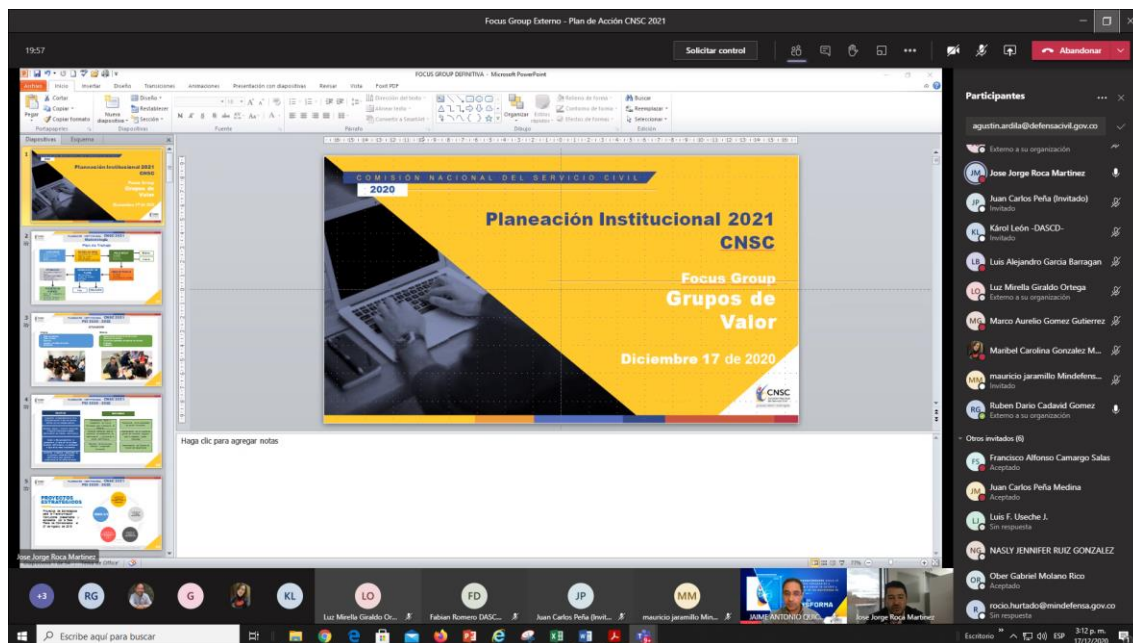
Focus Group Externo - Plan de Acción CNSC 2021

19:57

Solicitar control

Abandonar

FOCUS GROUP DEFINITIVA - Microsoft PowerPoint

Archivo Inicio Insertar Diseño Transiciones Animaciones Presentación con diapositivas Revisar Vista Foxit PDF

Cortar Copiar Copiar formato Pegar Portapapeles Nueva diapositiva Diseño Restablecer Sección Diapositivas Fuente Párrafo Dirección del texto Alinear texto Convertir a SmartArt Organizar Estilos rápidos Relleno de forma Contorno de forma Efectos de forma Dibujo Buscar Reemplazar Seleccionar Edición

Diapositivas Esquema

COMISIÓN NACIONAL DEL SERVICIO CIVIL

2020

Planeación Institucional 2021
CNSC

Focus Group
Grupos de Valor

Diciembre 17 de 2020

CNSC

Haga clic para agregar notas

Jose Jorge Roca Martinez

Participantes

agustin.ardila@defensacivil.gov.co

Externo a su organización

Jose Jorge Roca Martinez

Juan Carlos Peña (Invitado)
Invitado

Károl León -DASCD-
Invitado

Luis Alejandro Garcia Barragan

Luz Mirella Giraldo Ortega
Externo a su organización

Marco Aurelio Gomez Gutierrez

Maribel Carolina Gonzalez M...

mauricio jaramillo Mindefens...
Invitado

Ruben Dario Cadavid Gomez
Externo a su organización

Otros invitados (6)

Francisco Alfonso Camargo Salas
Aceptado

Juan Carlos Peña Medina
Aceptado

Luis F. Useche J.
Sin respuesta

NASLY JENNIFER RUIZ GONZALEZ

Ober Gabriel Molano Rico
Aceptado

rocio.hurtado@mindefensa.gov.co
Sin respuesta

+3 RG G KL LO FD JP MM

Luz Mirella Giraldo Or... Fabian Romero DASC... Juan Carlos Peña (Invit... mauricio jaramillo Min... JAIME ANTONIO QUIC... Jose Jorge Roca Martinez

Escribe aquí para buscar

Escritorio ESP 3:12 p. m. 17/12/2020